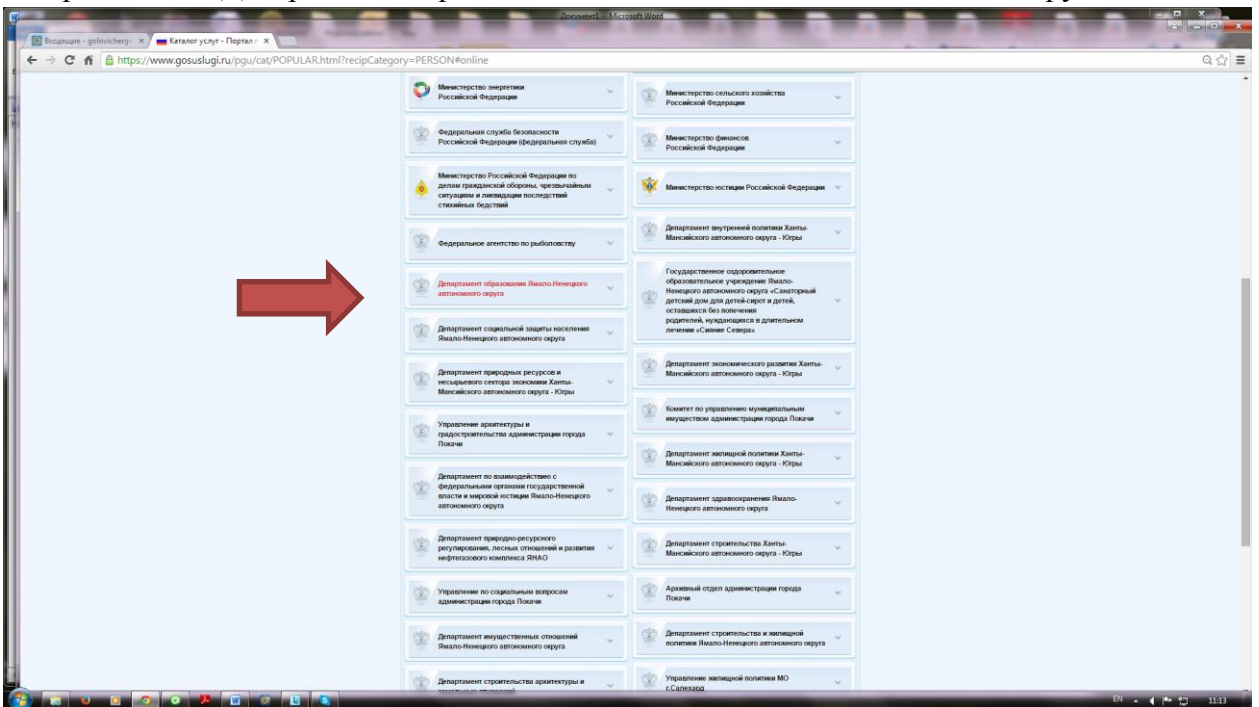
Документ1 - Microsoft Word

Входящие - golovichergu ×
Каталог услуг - Портал ×

https://www.gosuslugi.ru/pgu/cat/POPULAR.html?recipCategory=PERSON#online

Министерство энергетики Российской Федерации

Министерство сельского хозяйства Российской Федерации

Федеральная служба безопасности Российской Федерации (федеральная служба)

Министерство финансов Российской Федерации

Министерство Российской Федерации по делам гражданской обороны, чрезвычайным ситуациям и ликвидации последствий стихийных бедствий

Министерство юстиции Российской Федерации

Департамент внутренней политики Ханты-Мансийского автономного округа - Югры

Федеральное агентство по рыболовству

Департамент образования Ямало-Ненецкого автономного округа

Государственное оздоровительное образовательное учреждение Ямало-Ненецкого автономного округа «Санаторный детский дом для детей-сирот и детей, оставшихся без попечения родителей, нуждающихся в длительном лечении «Сияние Севера»

Департамент социальной защиты населения Ямало-Ненецкого автономного округа

Департамент природных ресурсов и несырьевого сектора экономики Ханты-Мансийского автономного округа - Югры

Департамент экономического развития Ханты-Мансийского автономного округа - Югры

Комитет по управлению муниципальным имуществом администрации города Покачи

Управление архитектуры и градостроительства администрации города Покачи

Департамент жилищной политики Ханты-Мансийского автономного округа - Югры

Департамент по взаимодействию с федеральными органами государственной власти и мировой юстиции Ямало-Ненецкого автономного округа

Департамент здравоохранения Ямало-Ненецкого автономного округа

Департамент природно-ресурсного регулирования, лесных отношений и развития нефтегазового комплекса ЯНАО

Департамент строительства Ханты-Мансийского автономного округа - Югры

Управление по социальным вопросам администрации города Покачи

Архивный отдел администрации города Покачи

Департамент имущественных отношений Ямало-Ненецкого автономного округа

Департамент строительства и жилищной политики Ямало-Ненецкого автономного округа

Департамент строительства архитектуры и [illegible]

Управление жилищной политики МО г.Салехард

EN 11:13